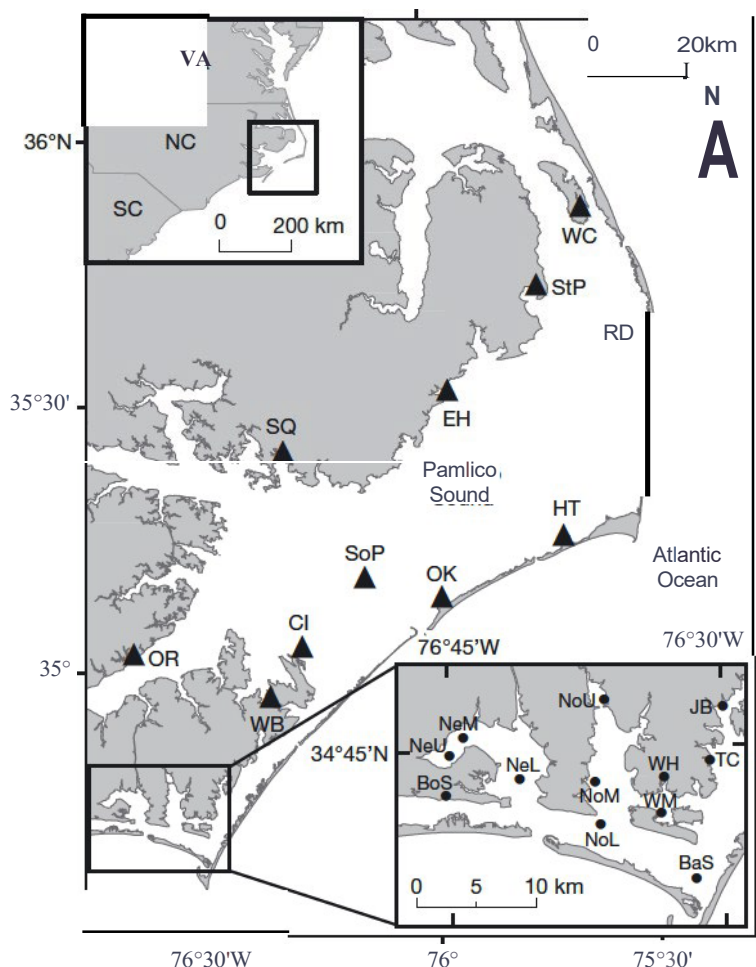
0 20km
N
A
VA
NC
SC
0 200 km
36°N
WC
StP
RD
35°30'
SQ
EH
Pamlico Sound
HT
SoP
OK
Atlantic Ocean
CI
76°45'W
76°30'W
35°
OR
WB
NoU
JB
NeM
34°45'N
NeU
NeL
WH
TC
BoS
NoM
WM
NoL
BaS
0 5 10 km
76°30'W
76°
75°30'